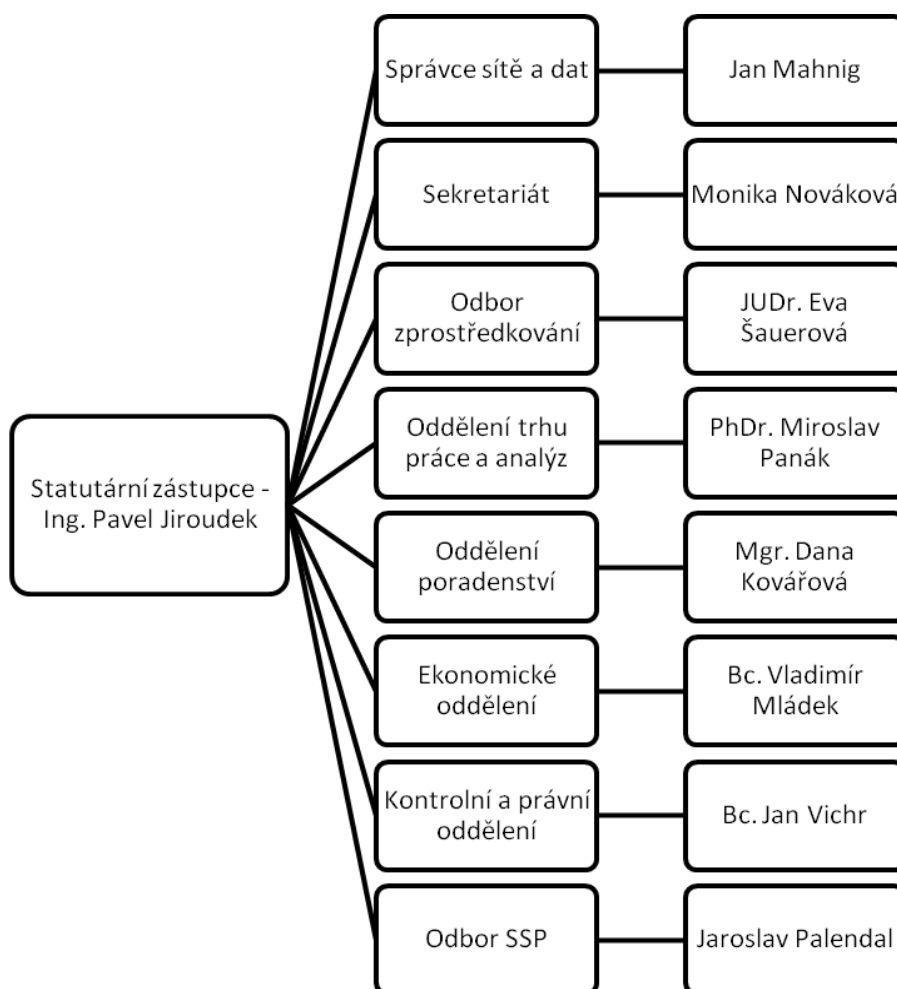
Statutární zástupce - Ing. Pavel Jiroudek

Správce sítě a dat

Jan Mahnig

Sekretariát

Monika Nováková

Odbor zprostředkování

JUDr. Eva Šauerová

Oddělení trhu práce a analýz

PhDr. Miroslav Panák

Oddělení poradenství

Mgr. Dana Kovářová

Ekonomické oddělení

Bc. Vladimír Mládek

Kontrolní a právní oddělení

Bc. Jan Vichr

Odbor SSP

Jaroslav Palendal